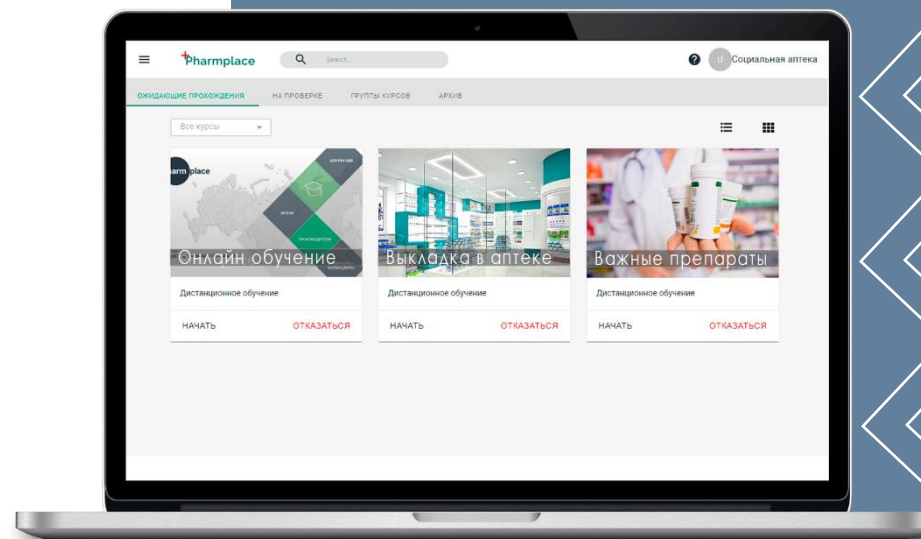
Pharmplace

Search

Социальная аптека

ОЖИДАЮЩИЕ ПРОХОЖДЕНИЯ НА ПРОВЕРКЕ ГРУППЫ КУРСОВ АРХИВ

Все курсы

arm place

Онлайн обучение

Дистанционное обучение

НАЧАТЬ ОТКАЗАТЬСЯ

Выкладка в аптеке

Дистанционное обучение

НАЧАТЬ ОТКАЗАТЬСЯ

Важные препараты

Дистанционное обучение

НАЧАТЬ ОТКАЗАТЬСЯ